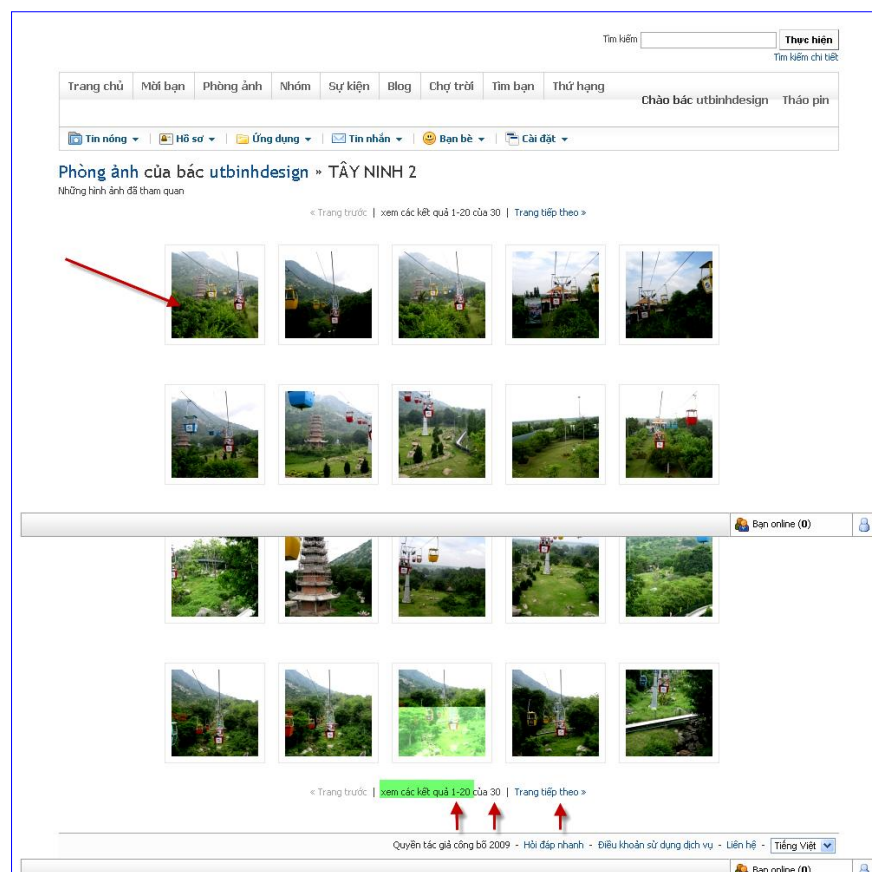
Tìm kiếm Thực hiện
Tìm kiếm chi tiết

Trang chủ | Mời bạn | Phòng ảnh | Nhóm | Sự kiện | Blog | Chợ trời | Tìm bạn | Thứ hạng

Chào bác utbinhdesign Tháo pin

Tin nóng | Hồ sơ | Ứng dụng | Tin nhắn | Bạn bè | Cài đặt

Phòng ảnh của bác utbinhdesign » TÂY NINH 2

Những hình ảnh đã tham quan

« Trang trước | xem các kết quả 1-20 của 30 | Trang tiếp theo »

Bạn online (0)

« Trang trước | xem các kết quả 1-20 của 30 | Trang tiếp theo »

Quyền tác giả công bố 2009 - Hỏi đáp nhanh - Điều khoản sử dụng dịch vụ - Liên hệ - Tiếng Việt

Bạn online (0)